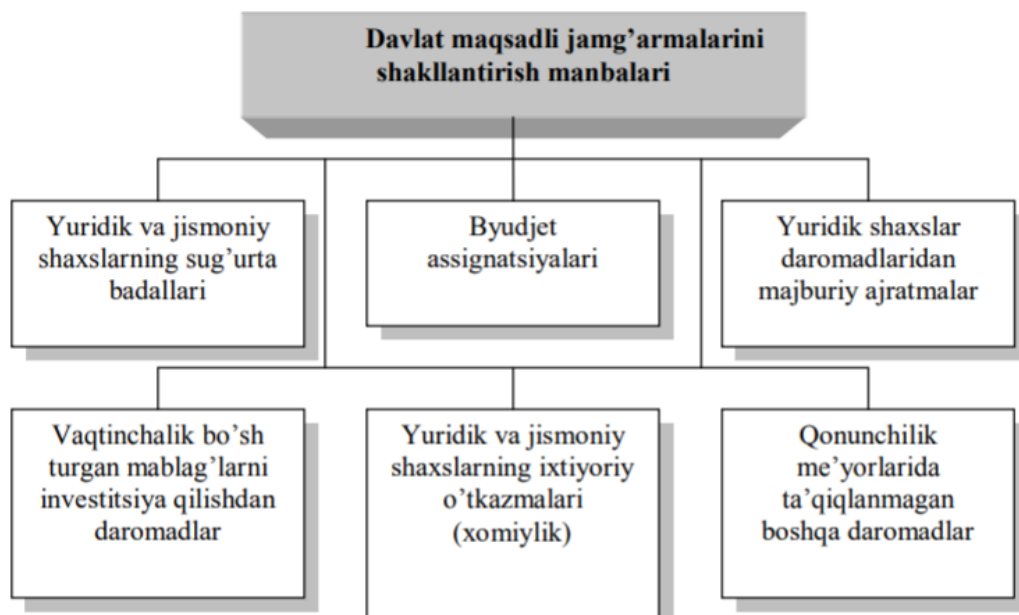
Davlat maqsadli jamg'armalarini shakllantirish manbalari

Yuridik va jismoniy shaxslarning sug'urta badallari

Byudjet assignatsiyalari

Yuridik shaxslar daromadlaridan majburiy ajratmalar

Vaqtinchalik bo'sh turgan mablag'larni investitsiya qilishdan daromadlar

Yuridik va jismoniy shaxslarning ixtiyoriy o'tkazmalari (xomiylik)

Qonunchilik me'yorlarida ta'qiqlanmagan boshqa daromadlar